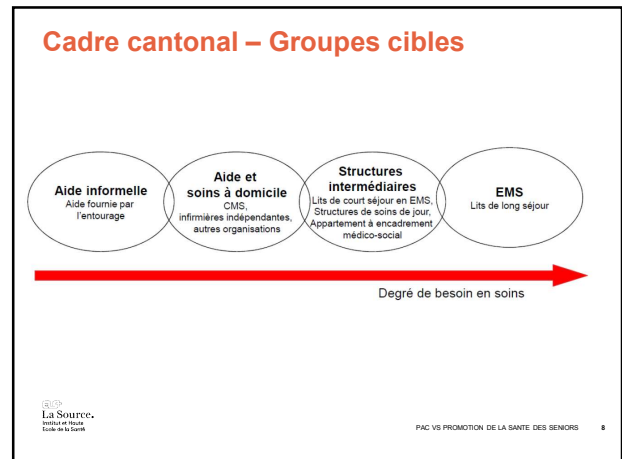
Cadre cantonal – Groupes cibles

Aide informelle
Aide fournie par l'entourage

Aide et soins à domicile
CMS, infirmières indépendantes, autres organisations

Structures intermédiaires
Lits de court séjour en EMS, Structures de soins de jour, Appartement à encadrement médico-social

EMS
Lits de long séjour

Degré de besoin en soins

La Source.
Institut et Haute Ecole de la Santé

PAC VS PROMOTION DE LA SANTE DES SENIORS

8